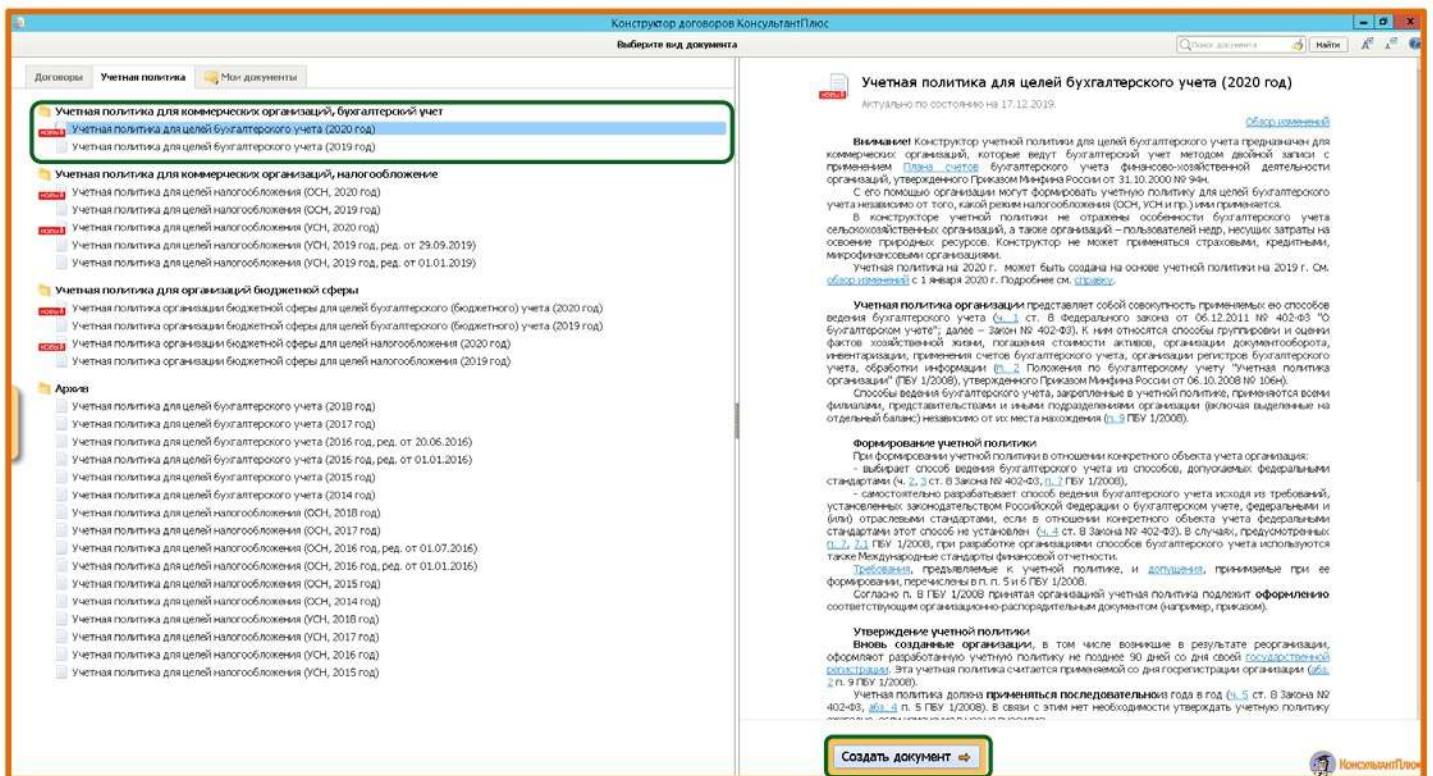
Конструктор договоров КонсультантПлюс

Выберите вид документа

Поиск документа Найти

Договоры | Учетная политика | Мои документы

Учетная политика для коммерческих организаций, бухгалтерский учет
НОВЫЙ Учетная политика для целей бухгалтерского учета (2020 год)
Учетная политика для целей бухгалтерского учета (2019 год)

Учетная политика для коммерческих организаций, налогообложение
НОВЫЙ Учетная политика для целей налогообложения (ОСН, 2020 год)
Учетная политика для целей налогообложения (ОСН, 2019 год)
НОВЫЙ Учетная политика для целей налогообложения (УСН, 2020 год)
Учетная политика для целей налогообложения (УСН, 2019 год, ред. от 29.09.2019)
Учетная политика для целей налогообложения (УСН, 2019 год, ред. от 01.01.2019)

Учетная политика для организаций бюджетной сферы
НОВЫЙ Учетная политика организации бюджетной сферы для целей бухгалтерского (бюджетного) учета (2020 год)
Учетная политика организации бюджетной сферы для целей бухгалтерского (бюджетного) учета (2019 год)
НОВЫЙ Учетная политика организации бюджетной сферы для целей налогообложения (2020 год)
Учетная политика организации бюджетной сферы для целей налогообложения (2019 год)

Архив
Учетная политика для целей бухгалтерского учета (2018 год)
Учетная политика для целей бухгалтерского учета (2017 год)
Учетная политика для целей бухгалтерского учета (2016 год, ред. от 20.06.2016)
Учетная политика для целей бухгалтерского учета (2016 год, ред. от 01.01.2016)
Учетная политика для целей бухгалтерского учета (2015 год)
Учетная политика для целей бухгалтерского учета (2014 год)
Учетная политика для целей налогообложения (ОСН, 2018 год)
Учетная политика для целей налогообложения (ОСН, 2017 год)
Учетная политика для целей налогообложения (ОСН, 2016 год, ред. от 01.07.2016)
Учетная политика для целей налогообложения (ОСН, 2016 год, ред. от 01.01.2016)
Учетная политика для целей налогообложения (ОСН, 2015 год)
Учетная политика для целей налогообложения (ОСН, 2014 год)
Учетная политика для целей налогообложения (УСН, 2018 год)
Учетная политика для целей налогообложения (УСН, 2017 год)
Учетная политика для целей налогообложения (УСН, 2016 год)
Учетная политика для целей налогообложения (УСН, 2015 год)

НОВЫЙ Учетная политика для целей бухгалтерского учета (2020 год)
Актуально по состоянию на 17.12.2019.

Обзор изменений

Внимание! Конструктор учетной политики для целей бухгалтерского учета предназначен для коммерческих организаций, которые ведут бухгалтерский учет методом двойной записи с применением Плана счетов бухгалтерского учета финансово-хозяйственной деятельности организаций, утвержденного Приказом Минфина России от 31.10.2000 № 94н.
С его помощью организации могут формировать учетную политику для целей бухгалтерского учета независимо от того, какой режим налогообложения (ОСН, УСН и пр.) ими применяется.
В конструкторе учетной политики не отражены особенности бухгалтерского учета сельскохозяйственных организаций, а также организаций – пользователей недр, несущих затраты на освоение природных ресурсов. Конструктор не может применяться страховыми, кредитными, микрофинансовыми организациями.
Учетная политика на 2020 г. может быть создана на основе учетной политики на 2019 г. См. обзор изменений с 1 января 2020 г. Подробнее см. справку.

Учетная политика организации представляет собой совокупность применяемых ею способов ведения бухгалтерского учета (ч. 1 ст. 8 Федерального закона от 06.12.2011 № 402-ФЗ "О бухгалтерском учете"; далее – Закон № 402-ФЗ). К ним относятся способы группировки и оценки фактов хозяйственной жизни, погашения стоимости активов, организации документооборота, инвентаризации, применения счетов бухгалтерского учета, организации регистров бухгалтерского учета, обработки информации (п. 2 Положения по бухгалтерскому учету "Учетная политика организации" (ПБУ 1/2008), утвержденного Приказом Минфина России от 06.10.2008 № 106н).
Способы ведения бухгалтерского учета, закрепленные в учетной политике, применяются всеми филиалами, представительствами и иными подразделениями организации (включая выделенные на отдельный баланс) независимо от их места нахождения (п. 9 ПБУ 1/2008).

Формирование учетной политики
При формировании учетной политики в отношении конкретного объекта учета организация:
- выбирает способ ведения бухгалтерского учета из способов, допускаемых федеральными стандартами (ч. 2, 3 ст. 8 Закона № 402-ФЗ, п. 7 ПБУ 1/2008),
- самостоятельно разрабатывает способ ведения бухгалтерского учета исходя из требований, установленных законодательством Российской Федерации о бухгалтерском учете, федеральными и (или) отраслевыми стандартами, если в отношении конкретного объекта учета федеральными стандартами этот способ не установлен (ч. 4 ст. 8 Закона № 402-ФЗ). В случаях, предусмотренных п. 7, 7.1 ПБУ 1/2008, при разработке организациями способов бухгалтерского учета используются также Международные стандарты финансовой отчетности.
Требования, предъявляемые к учетной политике, и допущения, принимаемые при ее формировании, перечислены в п. п. 5 и 6 ПБУ 1/2008.
Согласно п. 8 ПБУ 1/2008 принятая организацией учетная политика подлежит оформлению соответствующим организационно-распорядительным документом (например, приказом).

Утверждение учетной политики
Вновь созданные организации, в том числе возникшие в результате реорганизации, оформляют разработанную учетную политику не позднее 90 дней со дня своей государственной регистрации. Эта учетная политика считается применяемой со дня госрегистрации организации (абз. 2 п. 9 ПБУ 1/2008).
Учетная политика должна применяться последовательно из года в год (ч. 5 ст. 8 Закона № 402-ФЗ, абз. 4 п. 5 ПБУ 1/2008). В связи с этим нет необходимости утверждать учетную политику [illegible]

Создать документ ⇨

КонсультантПлюс